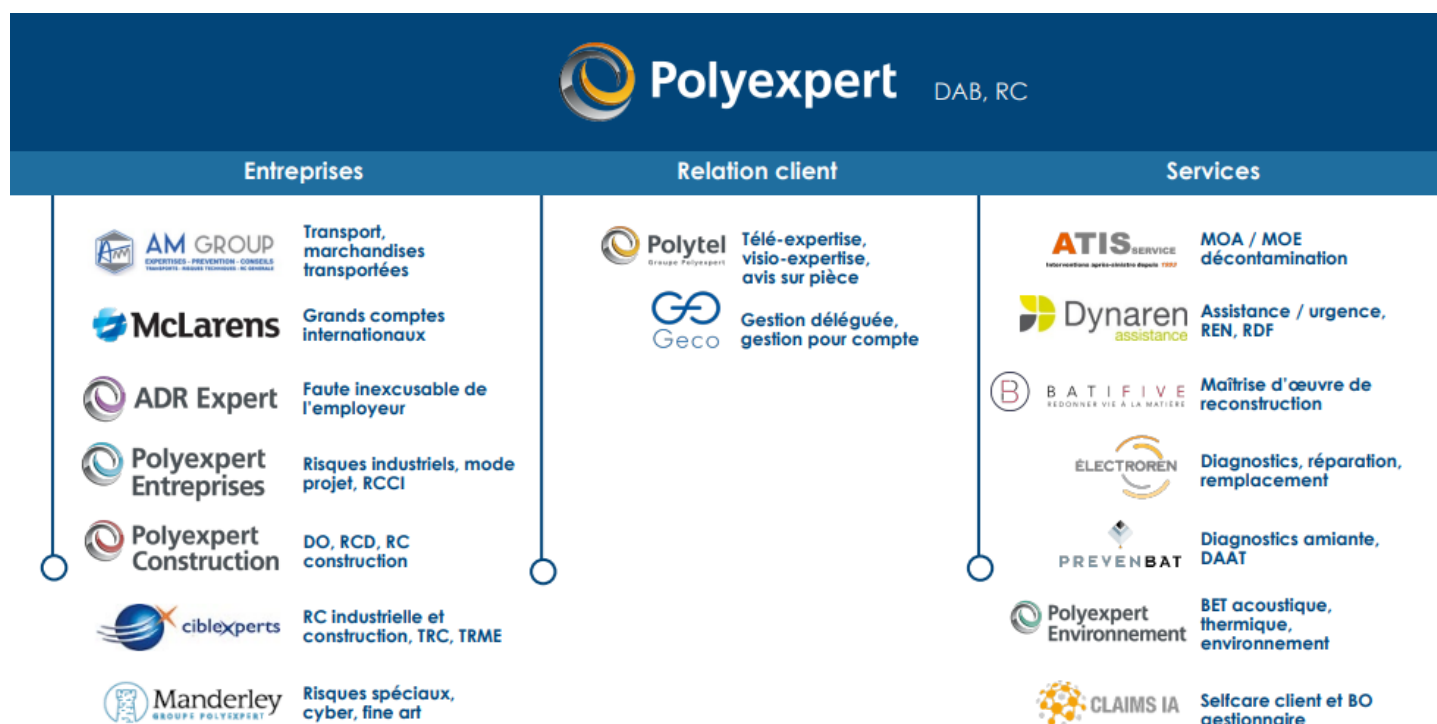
Polyexpert DAB, RC

Entreprises

AM GROUP
EXPERTISES - PREVENTION - CONSEILS
TRANSPORTS - RISQUES TECHNIQUES - RC GENERALE
Transport, marchandises transportées

McLarens
Grands comptes internationaux

ADR Expert
Faute inexcusable de l'employeur

Polyexpert Entreprises
Risques industriels, mode projet, RCCI

Polyexpert Construction
DO, RCD, RC construction

cibleXperts
RC industrielle et construction, TRC, TRME

Manderley
GROUPE POLYEXPERT
Risques spéciaux, cyber, fine art

Relation client

Polytel
Groupe Polyexpert
Télé-expertise, visio-expertise, avis sur pièce

Geco
Gestion déléguée, gestion pour compte

Services

ATIS SERVICE
Interventions après-sinistre depuis 1992
MOA / MOE décontamination

Dynaren
assistance
Assistance / urgence, REN, RDF

B BATIFIVE
REDONNER VIE À LA MATIÈRE
Maîtrise d'œuvre de reconstruction

ÉLECTROREN
Diagnostics, réparation, remplacement

PREVENBAT
Diagnostics amiante, DAAT

Polyexpert Environnement
BET acoustique, thermique, environnement

CLAIMS IA
Selfcare client et BO gestionnaire